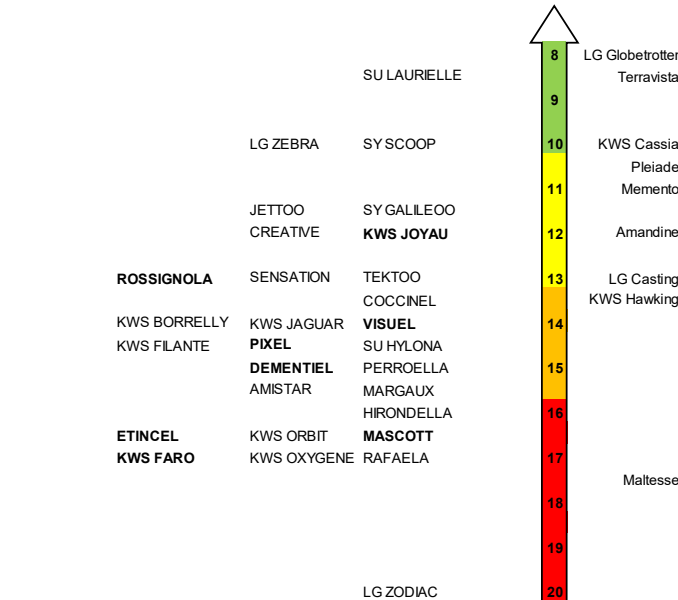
8 LG Globetrotter
SU LAURIELLE Terravista
9
LG ZEBRA SY SCOOP 10 KWS Cassia
Pleiade
11 Memento
JETTOO SY GALILEOO
CREATIVE **KWS JOYAU** 12 Amandine
**ROSSIGNOLA** SENSATION TEKTOO 13 LG Casting
COCCINEL KWS Hawking
KWS BORRELLY KWS JAGUAR **VISUEL** 14
KWS FILANTE **PIXEL** SU HYLONA
**DEMENTIEL** PERROELLA 15
AMISTAR MARGAUX
HIRONDELLA 16
**ETINCEL** KWS ORBIT **MASCOTT**
**KWS FARO** KWS OXYGENE RAFAELA 17
Maltesse
18
19
LG ZODIAC 20